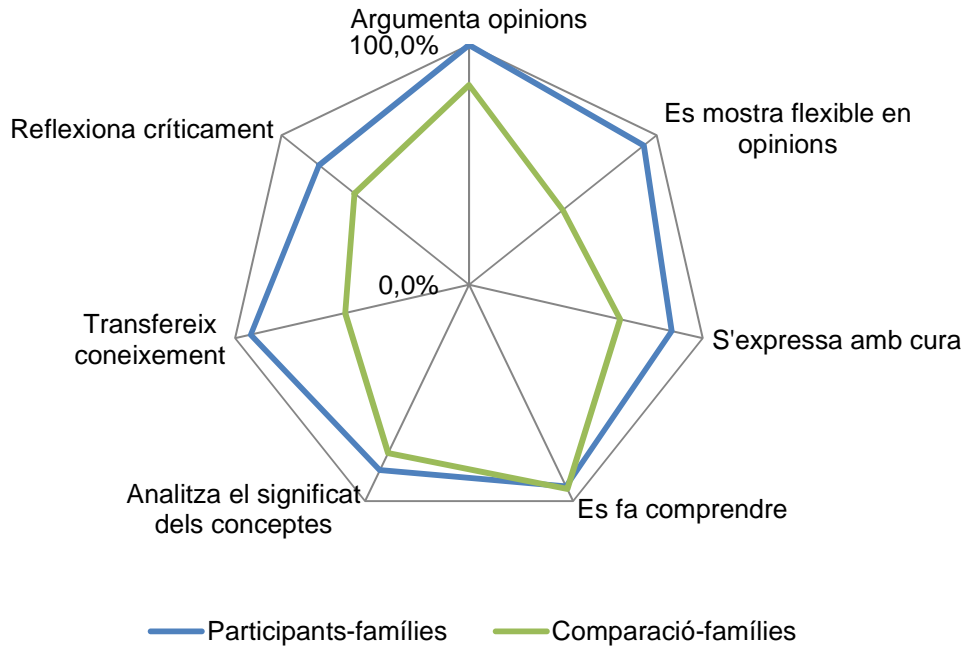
Argumenta opinions
100,0%
Es mostra flexible en opinions
S'expressa amb cura
Es fa comprendre
Analitza el significat dels conceptes
Transfereix coneixement
Reflexiona críticament
0,0%

Participants-famílies
Comparació-famílies